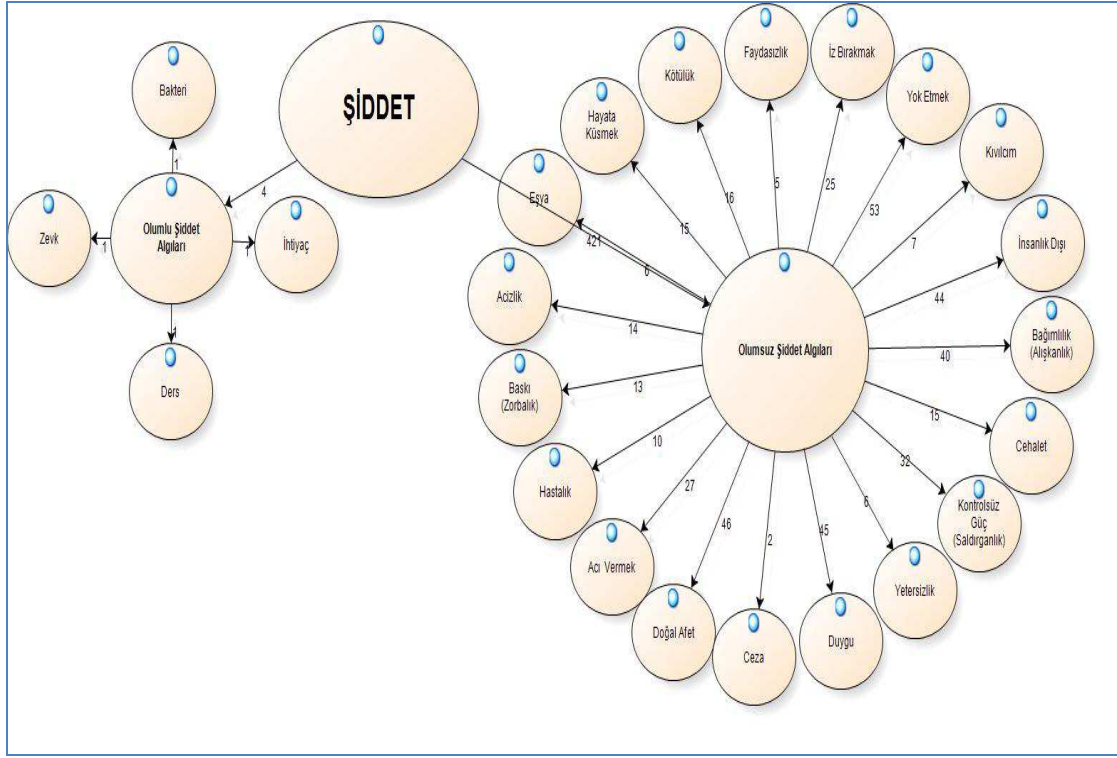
ŞİDDET

Bakteri

1

4

Zevk

1

Olumlu Şiddet Algıları

1

İhtiyaç

1

Ders

Eşya

421

6

Hayata Küsmek

15

Kötülük

16

Faydasızlık

5

İz Bırakmak

25

Yok Etmek

53

Kıvılcım

7

İnsanlık Dışı

44

Bağımlılık (Alışkanlık)

40

Cehalet

15

Kontrolsüz Güç (Saldırganlık)

32

Yetersizlik

6

Duygu

45

Ceza

2

Doğal Afet

46

Acı Vermek

27

Hastalık

10

Baskı (Zorbalık)

13

Acizlik

14

Olumsuz Şiddet Algıları